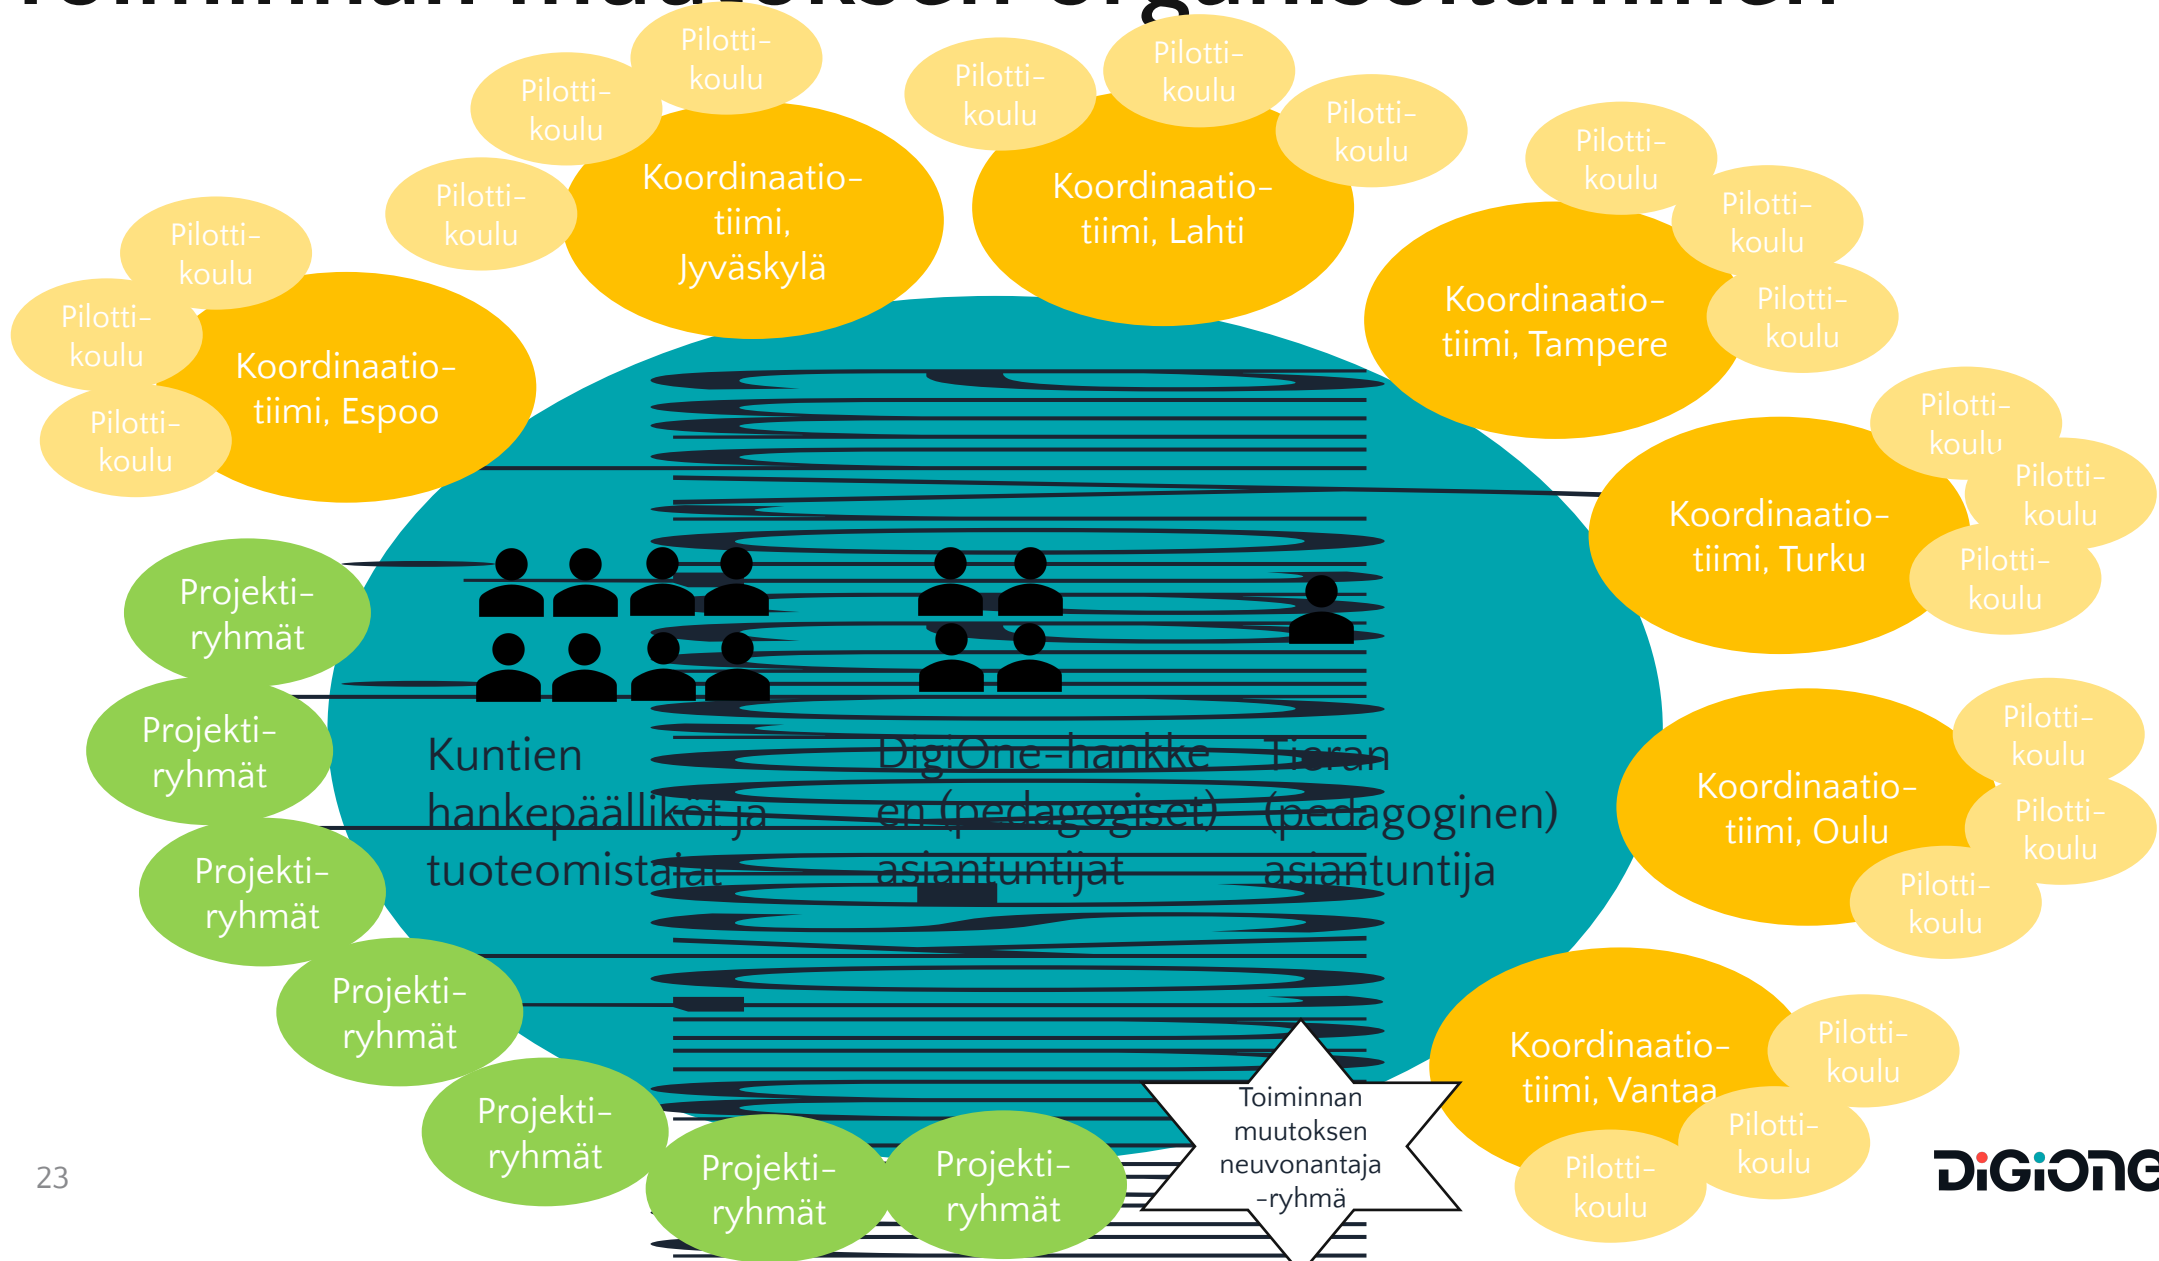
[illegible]

Pilotti-koulu

Pilotti-koulu

Koordinaatio-tiimi, Jyväskylä

Pilotti-koulu

Pilotti-koulu

Pilotti-koulu

Koordinaatio-tiimi, Lahti

Pilotti-koulu

Pilotti-koulu

Pilotti-koulu

Pilotti-koulu

Koordinaatio-tiimi, Espoo

Pilotti-koulu

Pilotti-koulu

Pilotti-koulu

Koordinaatio-tiimi, Tampere

Pilotti-koulu

Pilotti-koulu

Pilotti-koulu

Koordinaatio-tiimi, Turku

Pilotti-koulu

Pilotti-koulu

Projekti-ryhmät

Projekti-ryhmät

Projekti-ryhmät

Projekti-ryhmät

Projekti-ryhmät

Projekti-ryhmät

Projekti-ryhmät

Kuntien hankepäälliköt ja tuoteomistajat

DigiOne-hankkeen (pedagogiset) asiantuntijat

Tieran (pedagoginen) asiantuntija

Koordinaatio-tiimi, Oulu

Pilotti-koulu

Pilotti-koulu

Pilotti-koulu

Koordinaatio-tiimi, Vantaa

Pilotti-koulu

Pilotti-koulu

Pilotti-koulu

Toiminnan muutoksen neuvonantaja -ryhmä

23

DIGIONE